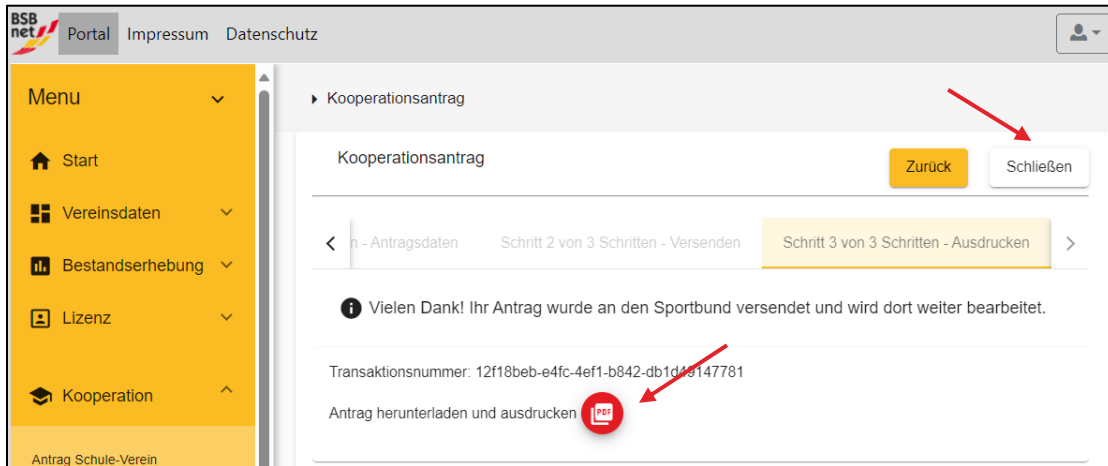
BSB net Portal Impressum Datenschutz

Menu

Start

Vereinsdaten

Bestandserhebung

Lizenz

Kooperation

Antrag Schule-Verein

Kooperationsantrag

Kooperationsantrag

Zurück

Schließen

n - Antragsdaten

Schritt 2 von 3 Schritten - Versenden

Schritt 3 von 3 Schritten - Ausdrucken

Vielen Dank! Ihr Antrag wurde an den Sportbund versendet und wird dort weiter bearbeitet.

Transaktionsnummer: 12f18beb-e4fc-4ef1-b842-db1d49147781

Antrag herunterladen und ausdrucken PDF